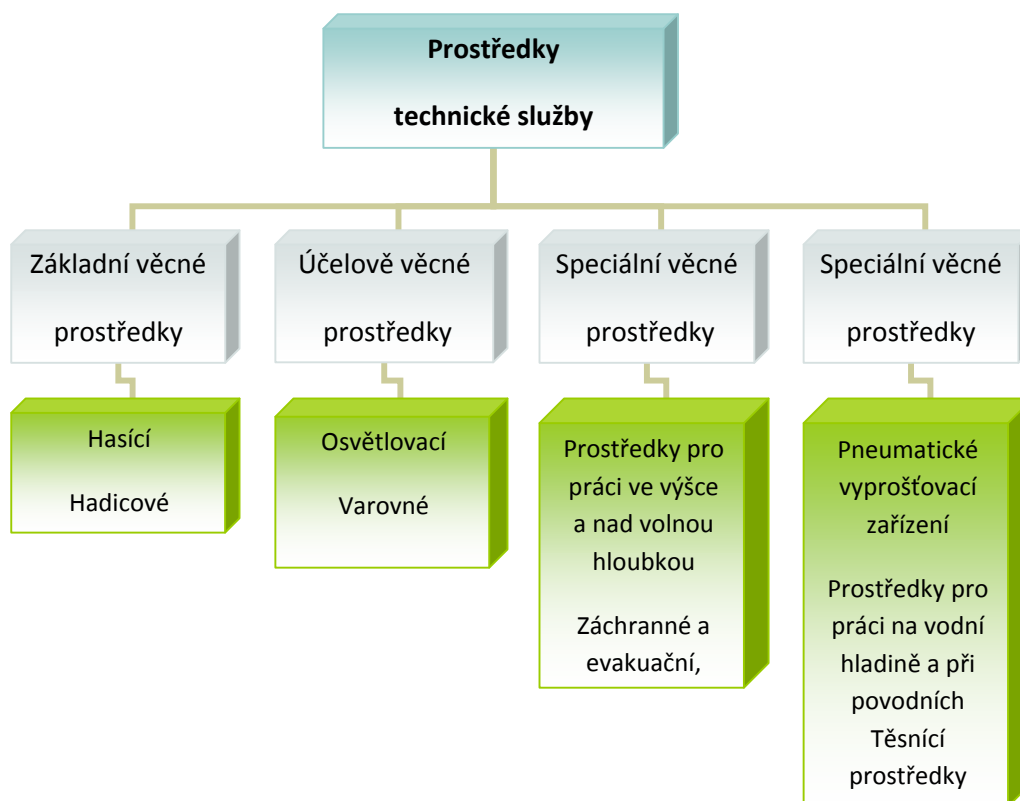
Prostředky

technické služby

Základní věcné

prostředky

Hasící

Hadicové

Účelově věcné

prostředky

Osvětlovací

Varovné

Speciální věcné

prostředky

Prostředky pro práci ve výšce a nad volnou hloubkou

Záchranné a evakuační,

Speciální věcné

prostředky

Pneumatické vyprošťovací zařízení

Prostředky pro práci na vodní hladině a při povodních

Těsnící prostředky